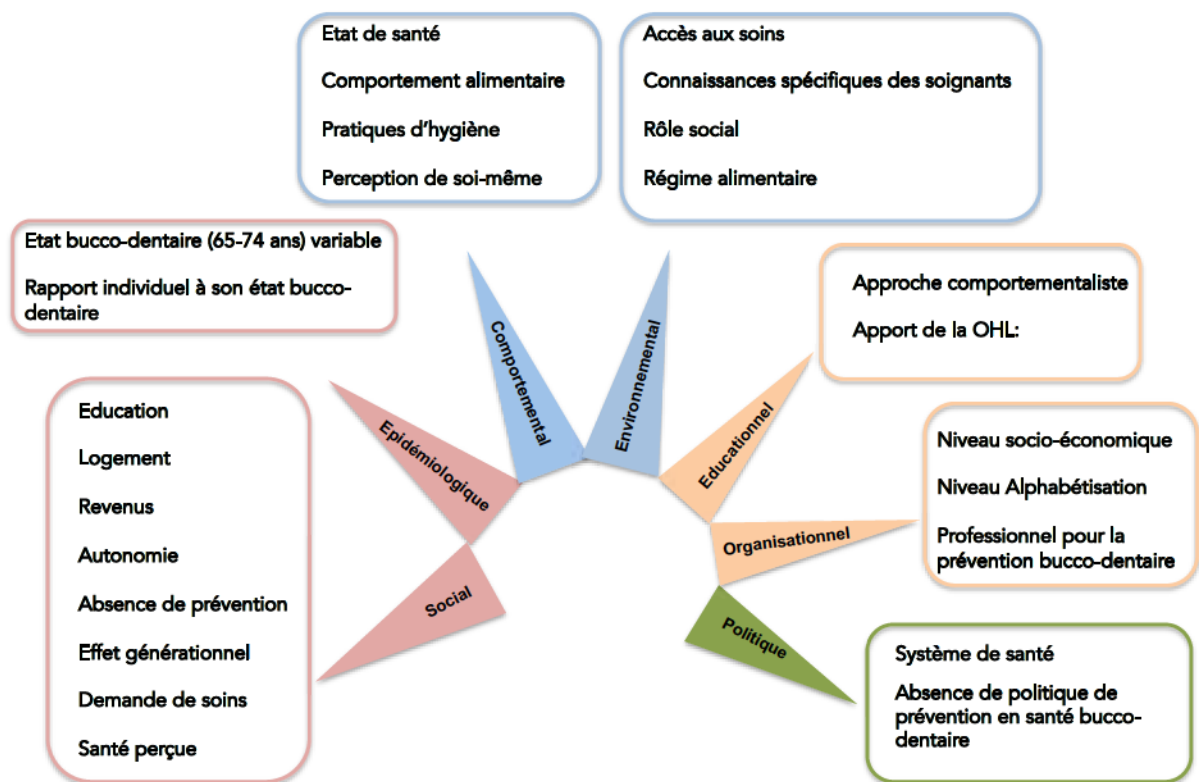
Etat de santé

Comportement alimentaire

Pratiques d'hygiène

Perception de soi-même

Accès aux soins

Connaissances spécifiques des soignants

Rôle social

Régime alimentaire

Etat bucco-dentaire (65-74 ans) variable

Rapport individuel à son état bucco-dentaire

Comportemental

Environnemental

Approche comportementaliste

Apport de la OHL:

Education

Logement

Revenus

Autonomie

Absence de prévention

Effet générationnel

Demande de soins

Santé perçue

Epidémiologique

Educationnel

Niveau socio-économique

Niveau Alphabétisation

Professionnel pour la prévention bucco-dentaire

Organisationnel

Social

Politique

Système de santé

Absence de politique de prévention en santé bucco-dentaire